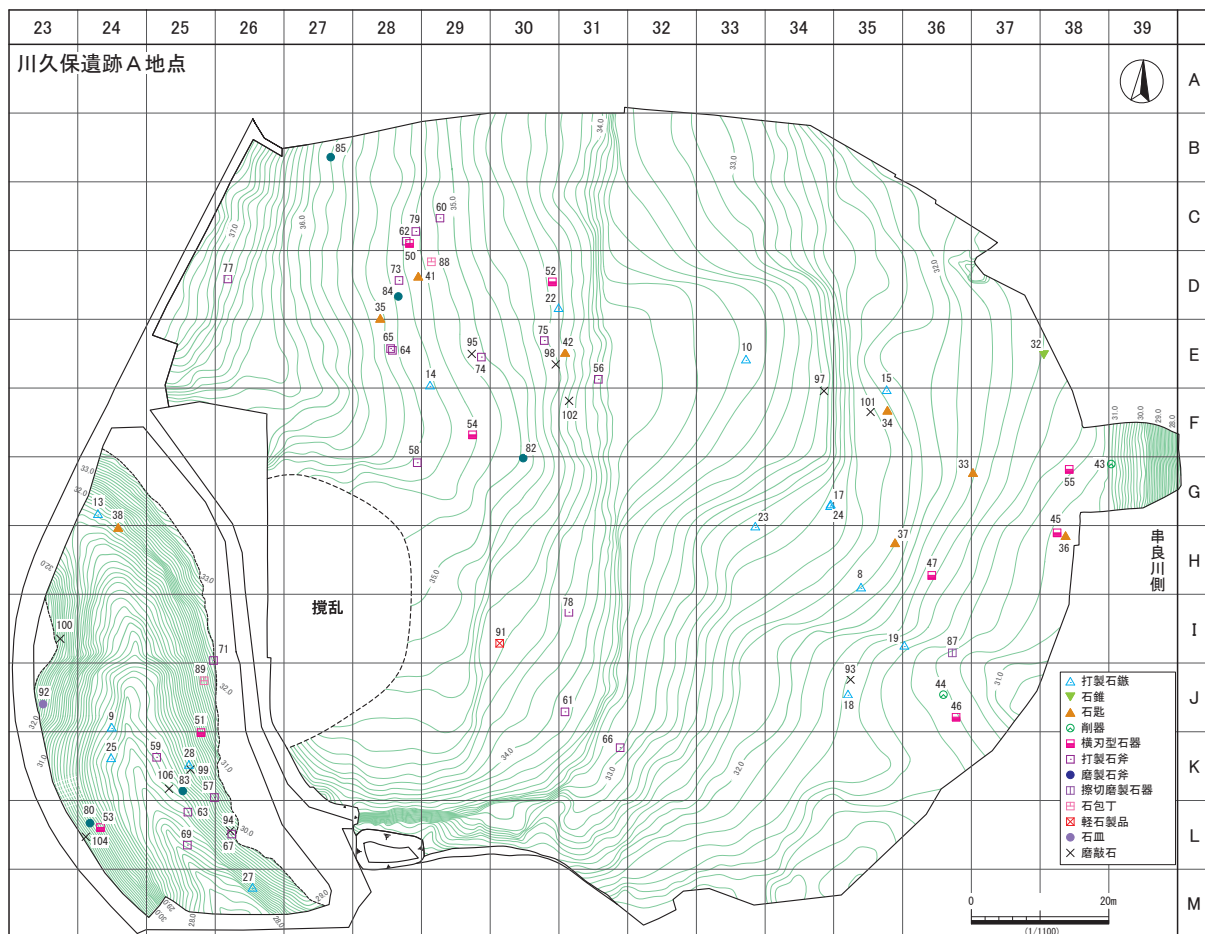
23 24 25 26 27 28 29 30 31 32 33 34 35 36 37 38 39

川久保遺跡Ａ地点

A
B
C
D
E
F
G
H
I
J
K
L
M

85
60
79
62
50
88
77
73
41
84
52
22
35
65
64
95
74
75
42
98
56
10
32
14
102
97
15
101
34
54
58
82
33
55
43
13
38
17
24
23
45
36
37
47
8
攪乱
100
78
91
19
87
71
89
93
92
18
44
46
9
51
61
66
25
59
28
99
106
83
57
63
80
53
104
69
94
67
27

串良川側

34.0
33.0
32.0
31.0
30.0
29.0
28.0
37.0
36.0
35.0

打製石鏃
石錐
石匙
削器
横刃型石器
打製石斧
磨製石斧
擦切磨製石器
石包丁
軽石製品
石皿
磨敲石

0
20m
(1/1100)